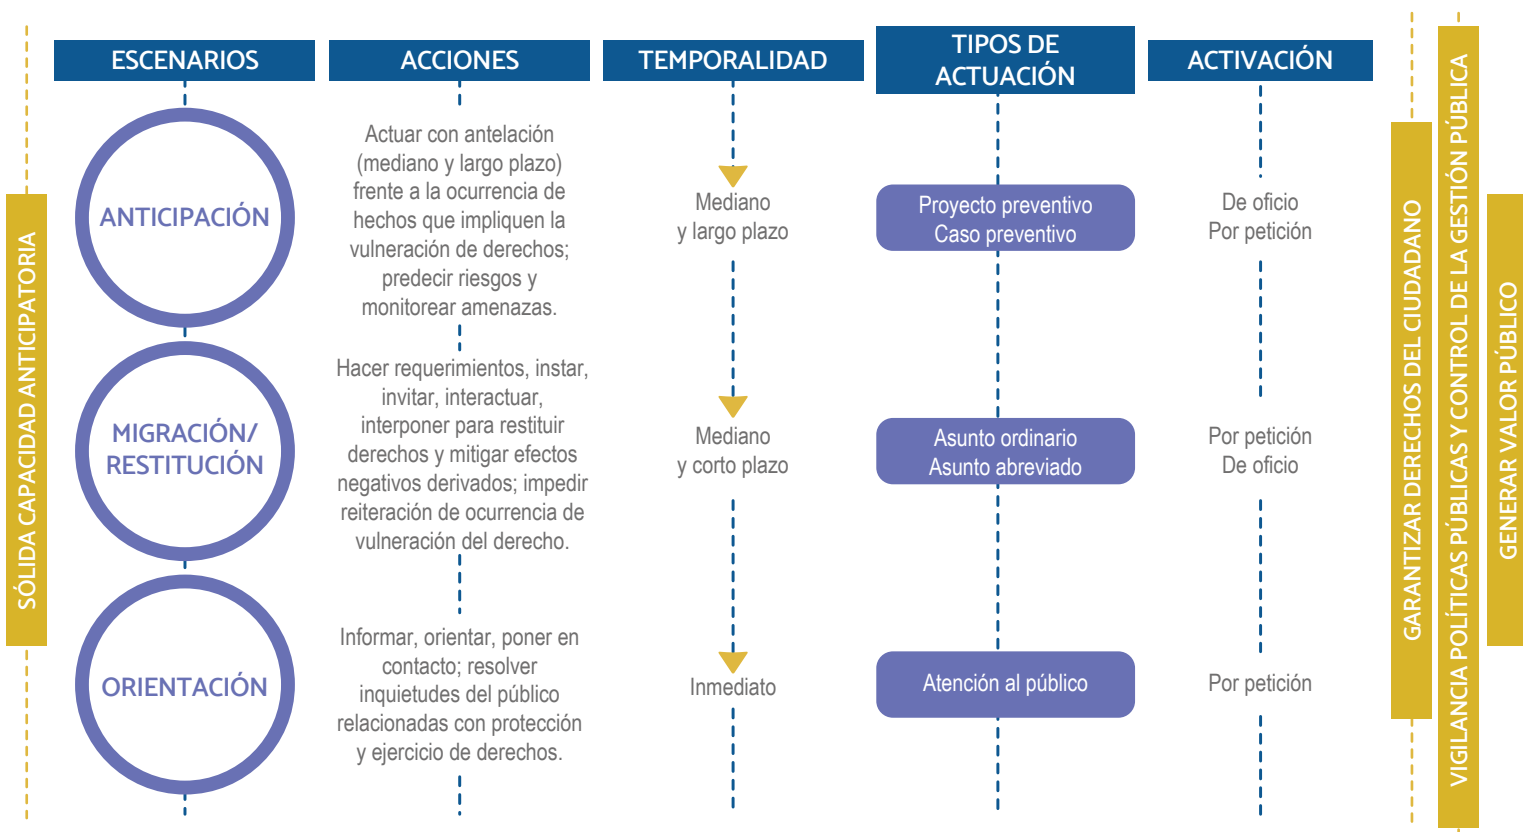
SÓLIDA CAPACIDAD ANTICIPATORIA

| ESCENARIOS | ACCIONES | TEMPORALIDAD | TIPOS DE ACTUACIÓN | ACTIVACIÓN |
|---|---|---|---|---|
| ANTICIPACIÓN | Actuar con antelación (mediano y largo plazo) frente a la ocurrencia de hechos que impliquen la vulneración de derechos; predecir riesgos y monitorear amenazas. | Mediano y largo plazo | Proyecto preventivo Caso preventivo | De oficio Por petición |
| MIGRACIÓN/ RESTITUCIÓN | Hacer requerimientos, instar, invitar, interactuar, interponer para restituir derechos y mitigar efectos negativos derivados; impedir reiteración de ocurrencia de vulneración del derecho. | Mediano y corto plazo | Asunto ordinario Asunto abreviado | Por petición De oficio |
| ORIENTACIÓN | Informar, orientar, poner en contacto; resolver inquietudes del público relacionadas con protección y ejercicio de derechos. | Inmediato | Atención al público | Por petición |

GARANTIZAR DERECHOS DEL CIUDADANO

VIGILANCIA POLÍTICAS PÚBLICAS Y CONTROL DE LA GESTIÓN PÚBLICA

GENERAR VALOR PÚBLICO